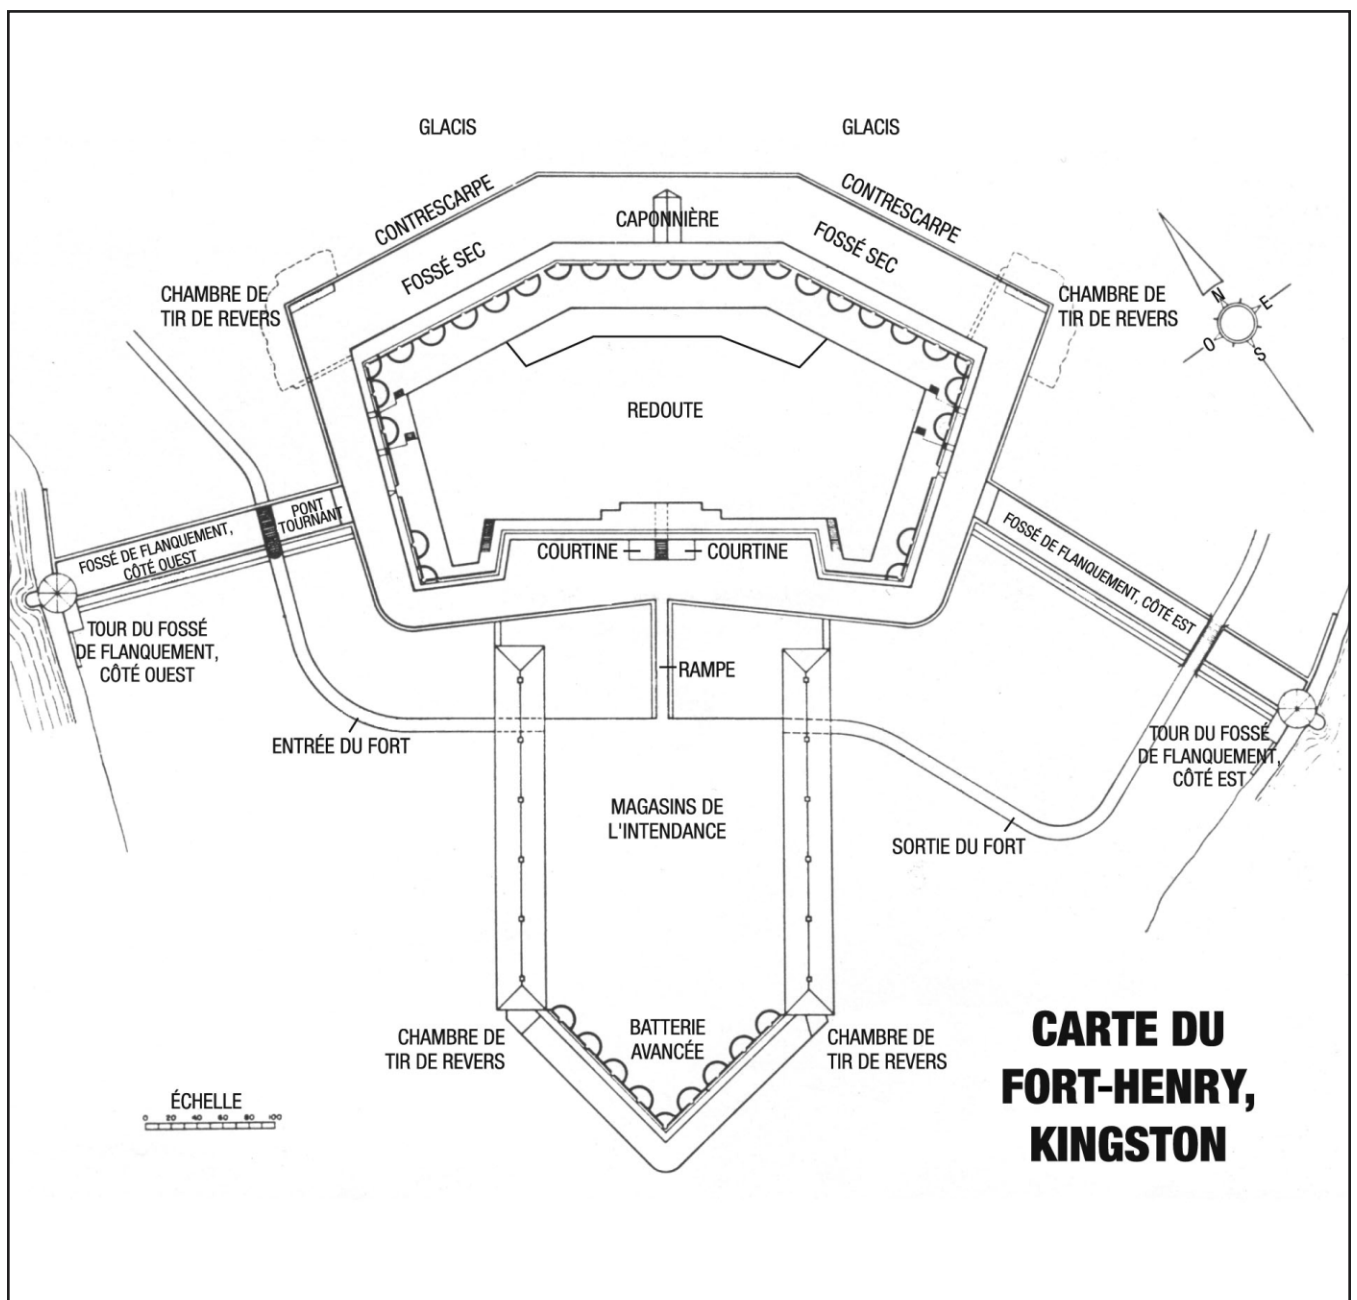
GLACIS

GLACIS

CONTRESCARPE

CAPONNIÈRE

CONTRESCARPE

FOSSÉ SEC

FOSSÉ SEC

CHAMBRE DE TIR DE REVERS

CHAMBRE DE TIR DE REVERS

N
E
O
S

REDOUTE

PONT TOURNANT

FOSSÉ DE FLANQUEMENT, CÔTÉ OUEST

COURTINE

COURTINE

FOSSÉ DE FLANQUEMENT, CÔTÉ EST

TOUR DU FOSSÉ DE FLANQUEMENT, CÔTÉ OUEST

RAMPE

ENTRÉE DU FORT

TOUR DU FOSSÉ DE FLANQUEMENT, CÔTÉ EST

MAGASINS DE L'INTENDANCE

SORTIE DU FORT

CHAMBRE DE TIR DE REVERS

BATTERIE AVANCÉE

CHAMBRE DE TIR DE REVERS

CARTE DU FORT-HENRY, KINGSTON

ÉCHELLE
0 20 40 60 80 100